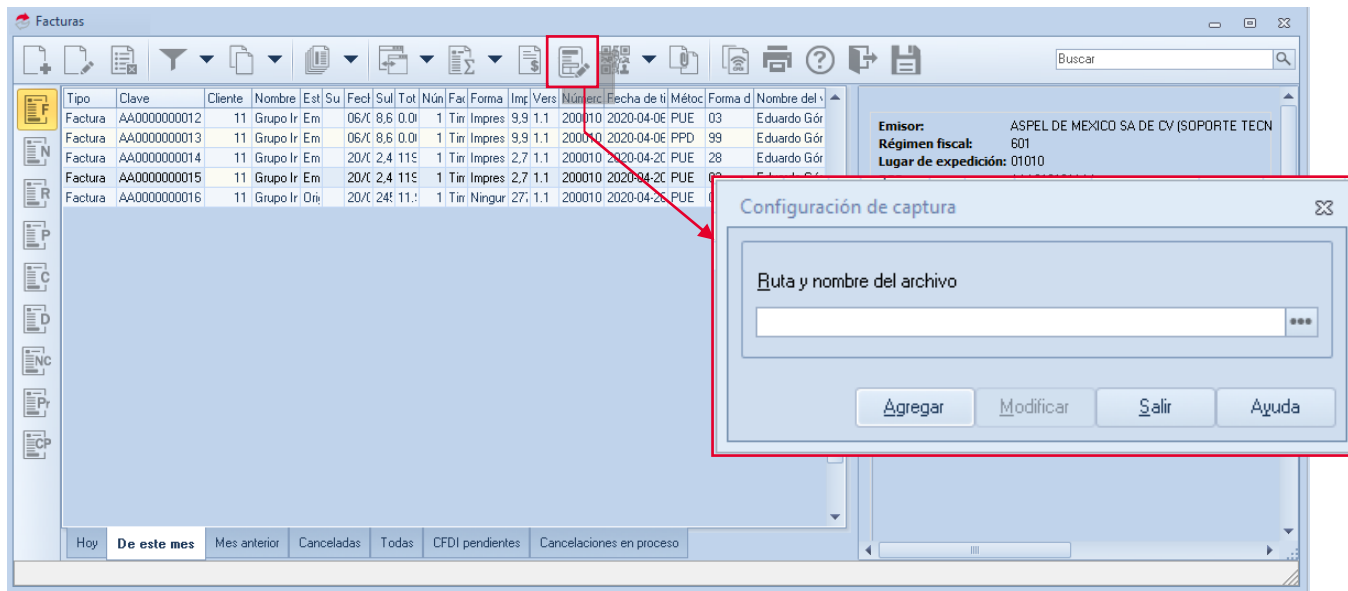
Facturas

Buscar

F
N
R
P
C
D
NC
Pr
CP

| Tipo | Clave | Cliente | Nombre | Est | Su | Fech | Sul | Tot | Núm | Fac | Forma | Imp | Vers | Númerc | Fecha de ti | Métoc | Forma d | Nombre del v |
|---|---|---|---|---|---|---|---|---|---|---|---|---|---|---|---|---|---|---|
| Factura | AA0000000012 | 11 | Grupo Ir | Em | | 06/( | 8,6 | 0.0( | 1 | Tir | Impres | 9,9 | 1.1 | 200010 | 2020-04-06 | PUE | 03 | Eduardo Gór |
| Factura | AA0000000013 | 11 | Grupo Ir | Em | | 06/( | 8,6 | 0.0( | 1 | Tir | Impres | 9,9 | 1.1 | 200010 | 2020-04-06 | PPD | 99 | Eduardo Gór |
| Factura | AA0000000014 | 11 | Grupo Ir | Em | | 20/( | 2,4 | 11S | 1 | Tir | Impres | 2,7 | 1.1 | 200010 | 2020-04-20 | PUE | 28 | Eduardo Gór |
| Factura | AA0000000015 | 11 | Grupo Ir | Em | | 20/( | 2,4 | 11S | 1 | Tir | Impres | 2,7 | 1.1 | 200010 | 2020-04-20 | PUE | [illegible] | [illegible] |
| Factura | AA0000000016 | 11 | Grupo Ir | Ori | | 20/( | 24! | 11.! | 1 | Tir | Ningur | 27. | 1.1 | 200010 | 2020-04-20 | PUE | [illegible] | |

Emisor: ASPEL DE MEXICO SA DE CV (SOPORTE TECN
Régimen fiscal: 601
Lugar de expedición: 01010

Configuración de captura

Ruta y nombre del archivo

•••

Agregar
Modificar
Salir
Ayuda

Hoy | De este mes | Mes anterior | Canceladas | Todas | CFDI pendientes | Cancelaciones en proceso